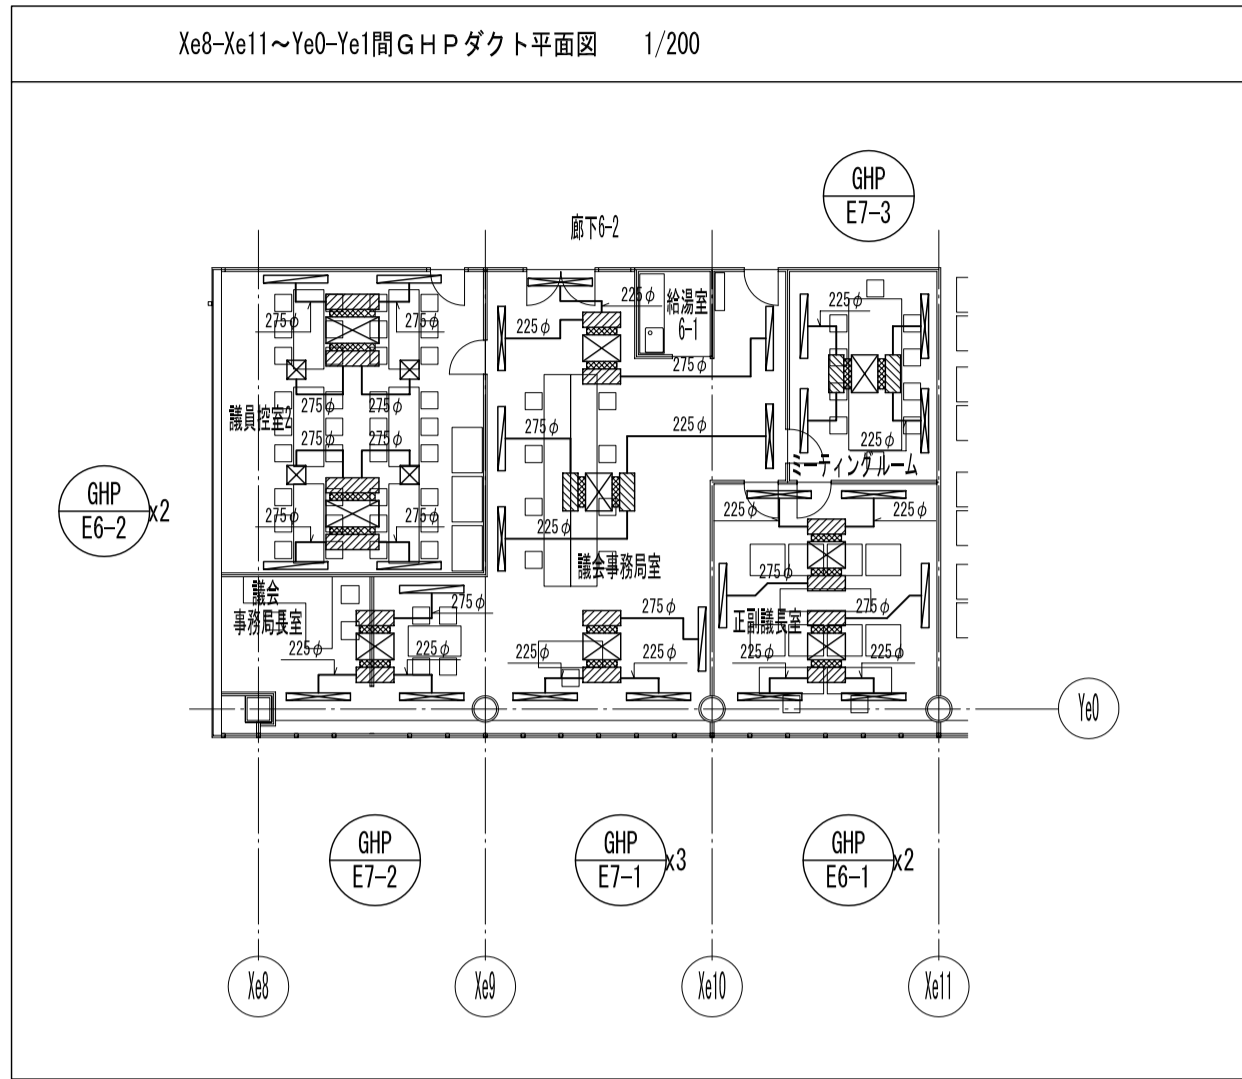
Xe8-Xe11~Ye0-Ye1間ＧＨＰダクト平面図　　1/200

GHP
E7-3

廊下6-2

225φ 給湯室 6-1

225φ

275φ

275φ 275φ

275φ

225φ

議員控室2

275φ 275φ

275φ 275φ

275φ

225φ

225φ

ミーティングルーム

GHP
E6-2
x2

275φ 275φ

225φ

225φ 225φ

議会事務局室

275φ

議会
事務局長室

275φ

275φ

275φ

正副議長室

225φ

225φ

225φ 225φ

225φ 225φ

Ye0

GHP
E7-2

GHP
E7-1
x3

GHP
E6-1
x2

Xe8

Xe9

Xe10

Xe11